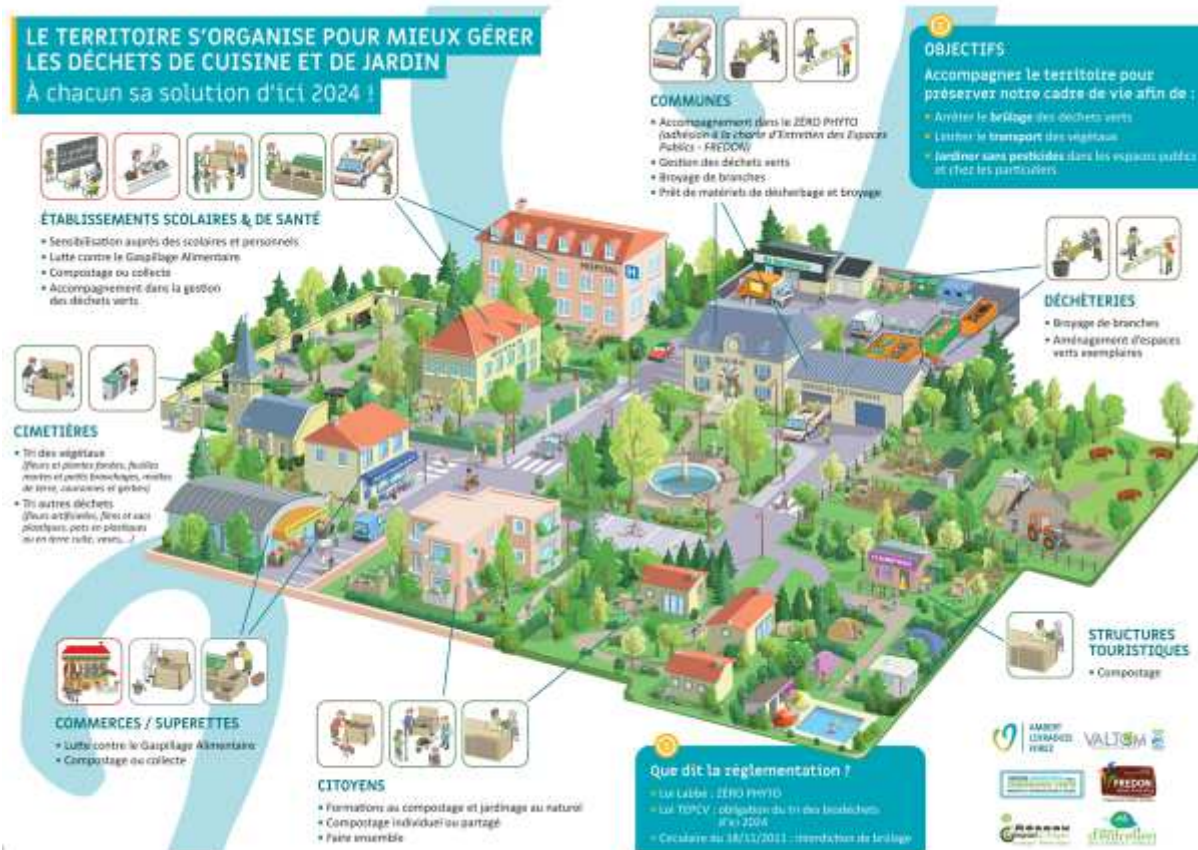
LE TERRITOIRE S'ORGANISE POUR MIEUX GÉRER LES DÉCHETS DE CUISINE ET DE JARDIN
À chacun sa solution d'ici 2024 !

ÉTABLISSEMENTS SCOLAIRES & DE SANTÉ
• Sensibilisation auprès des scolaires et personnels
• Lutte contre le Gaspillage Alimentaire
• Compostage ou collecte
• Accompagnement dans la gestion des déchets verts

COMMUNES
• Accompagnement dans le ZÉRO PHYTO (adhésion à la charte d'Entretien des Espaces Publics - FREDON)
• Gestion des déchets verts
• Broyage de branches
• Prêt de matériels de désherbage et broyage

OBJECTIFS
Accompagner le territoire pour préserver notre cadre de vie afin de :
• Arrêter le brûlage des déchets verts
• Limiter le transport des végétaux
• Jardiner sans pesticides dans les espaces publics et chez les particuliers

DÉCHETERIES
• Broyage de branches
• Aménagement d'espaces verts exemplaires

CIMETIÈRES
• Tri des végétaux (fleurs et plantes fanées, feuilles mortes et petits branchages, restes de terre, couronnes et gerbes)
• Tri autres déchets (fleurs artificielles, films et sacs plastiques, pots en plastiques ou en terre cuite, vases,...)

HOPITAL

STRUCTURES TOURISTIQUES
• Compostage

COMMERCES / SUPERETTES
• Lutte contre le Gaspillage Alimentaire
• Compostage ou collecte

CITOYENS
• Formations au compostage et jardinage au naturel
• Compostage individuel ou partagé
• Faire ensemble

Que dit la réglementation ?
• Loi Labbé : ZÉRO PHYTO
• Loi TEPCV : obligation du tri des biodéchets d'ici 2024
• Circulaire du 18/11/2011 : interdiction de brûlage

AMBERT LIVRADOIS FOREZ
VALTOM
FREDON
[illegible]
d'Entretien